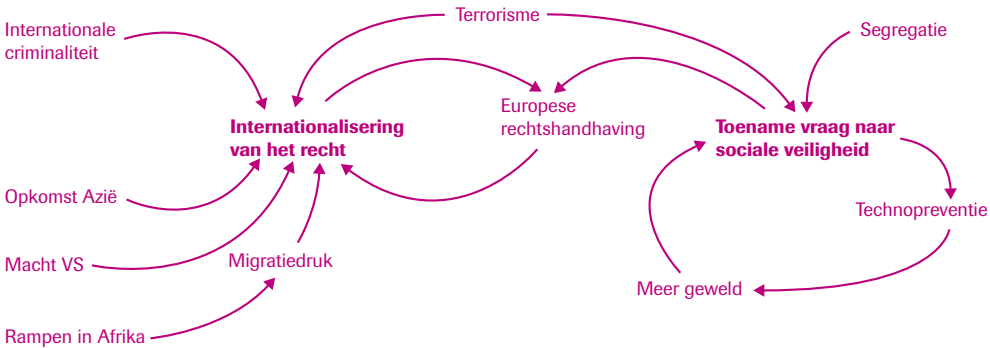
Internationale criminaliteit

Terrorisme

Segregatie

Internationalisering van het recht

Europese rechtshandhaving

Toename vraag naar sociale veiligheid

Opkomst Azië

Technopreventie

Macht VS

Migratiedruk

Meer geweld

Rampen in Afrika